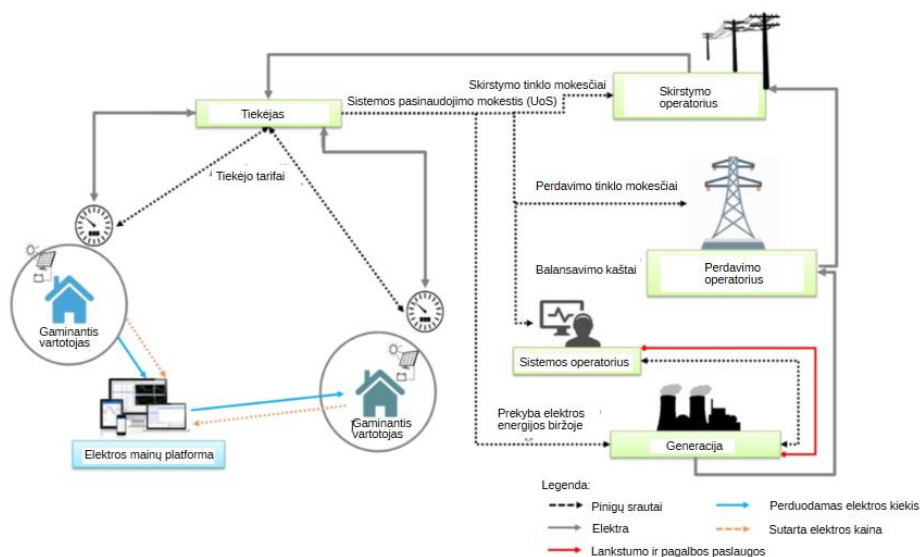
Skirstymo tinklo mokesčiai

Sistemos pasinaudojimo mokestis (UoS)

Tiekėjas

Skirstymo operatorius

Tiekėjo tarifai

Perdavimo tinklo mokesčiai

Balansavimo kaštai

Perdavimo operatorius

Gaminantis vartotojas

Sistemos operatorius

Gaminantis vartotojas

Prekyba elektros energijos biržoje

Generacija

Elektros mainų platforma

Legenda:

Pinigų srautai

Elektra

Lankstumo ir pagalbos paslaugos

Perduodamas elektros kiekis

Sutarta elektros kaina